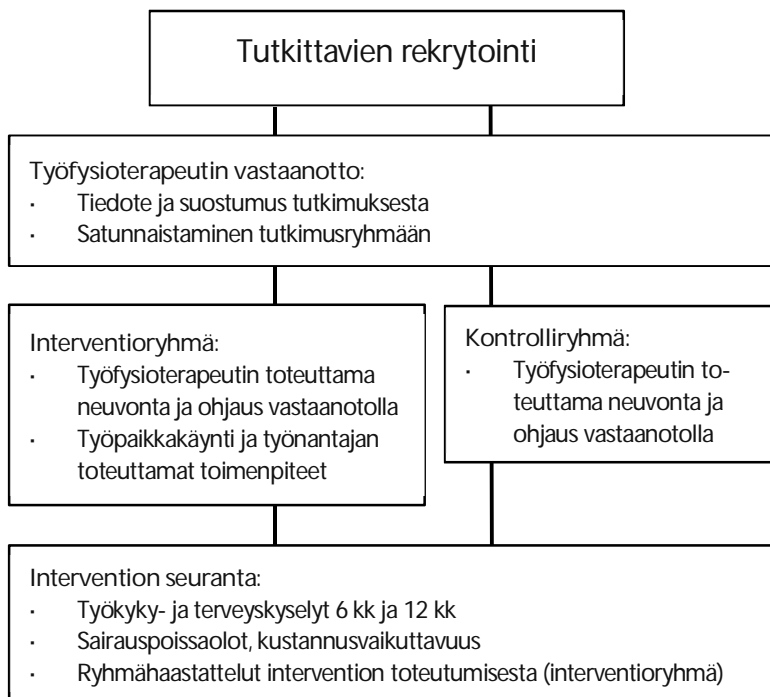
Tutkittavien rekrytointi

Työfysioterapeutin vastaanotto:
· Tiedote ja suostumus tutkimuksesta
· Satunnaistaminen tutkimusryhmään

Interventioryhmä:
· Työfysioterapeutin toteuttama neuvonta ja ohjaus vastaanotolla
· Työpaikkakäynti ja työnantajan toteuttamat toimenpiteet

Kontrolliryhmä:
· Työfysioterapeutin toteuttama neuvonta ja ohjaus vastaanotolla

Intervention seuranta:
· Työkyky- ja terveyskyselyt 6 kk ja 12 kk
· Sairauspoissaolot, kustannusvaikuttavuus
· Ryhmähaastattelut intervention toteutumisesta (interventioryhmä)